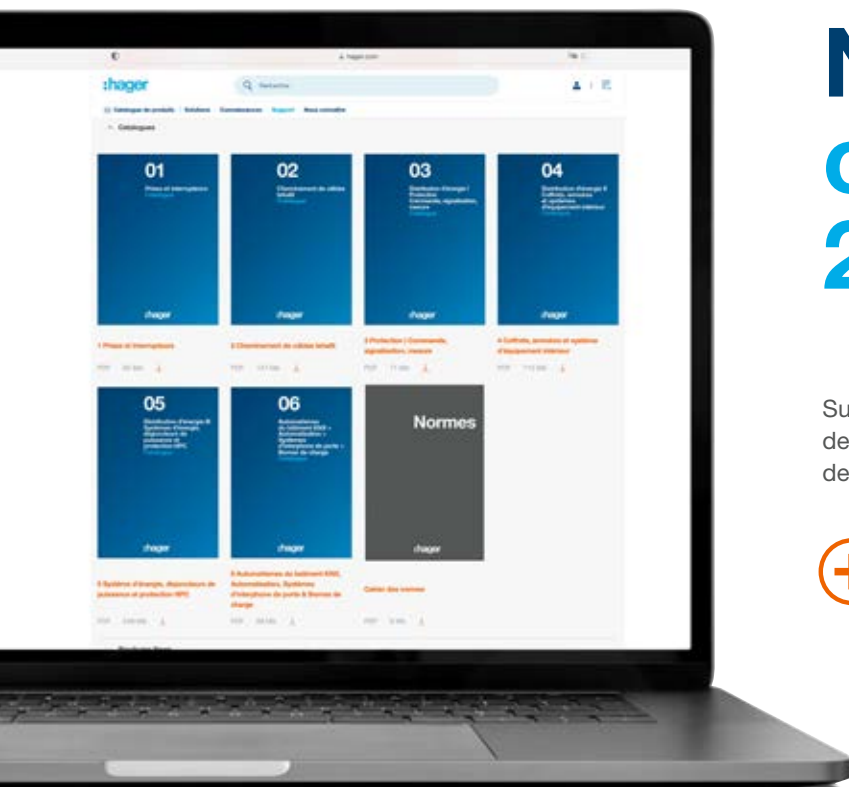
hager.com

:hager

Recherche

Catalogue de produits | Solutions | Connaissances | Support | Nous connaître

Catalogues

01

02

03

04

:hager

1 Prises et interrupteurs

PDF

2 Cheminement de câbles tehalit

PDF

3 Protection | Commande, signalisation, mesure

PDF

4 Coffrets, armoires et système d'équipement intérieur

PDF

05

06

Normes

:hager

5 Système d'énergie, disjoncteurs de puissance et protection NPC

PDF

6 Automatismes du bâtiment KNX, Automatisation, Systèmes d'interphone de porte & Bornes de charge

PDF

Cahier des normes

PDF

N

C

2

Su

de

de